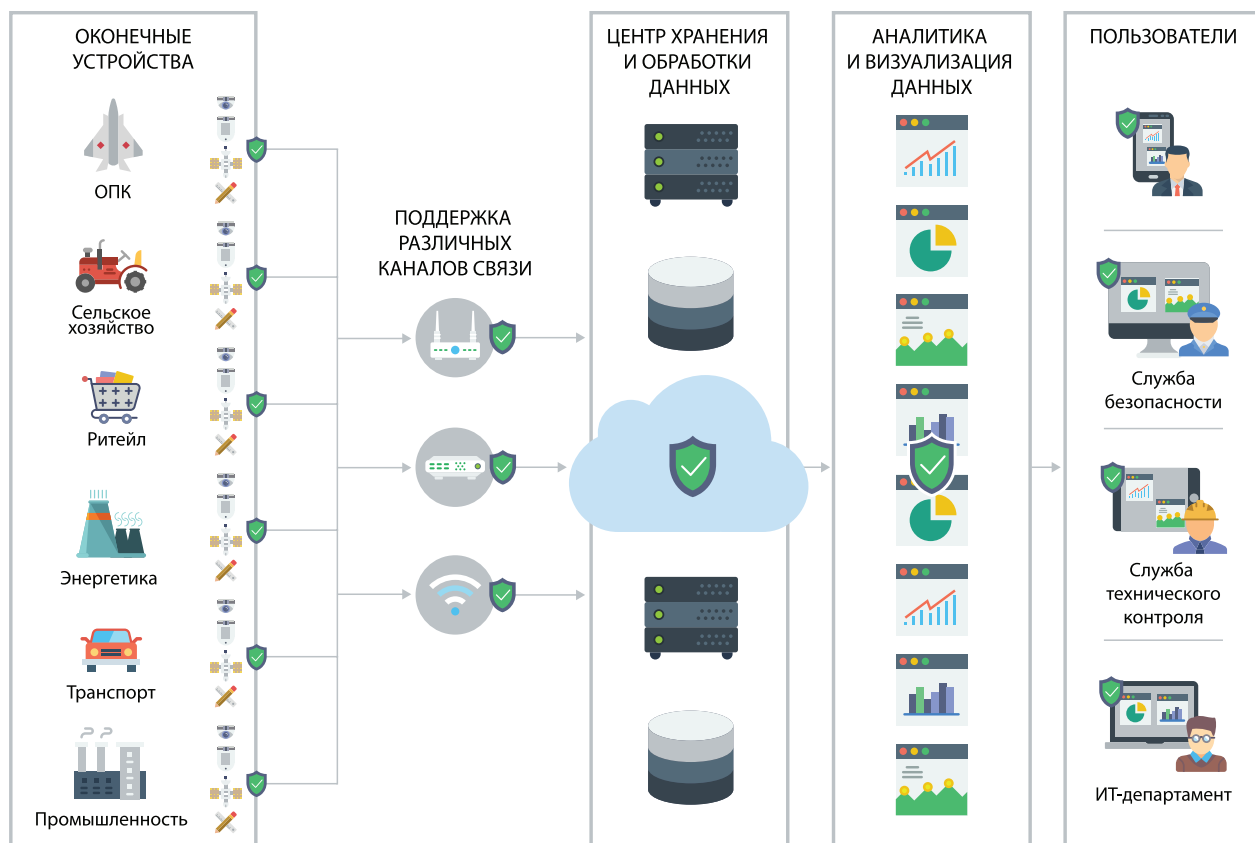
ОКОНЕЧНЫЕ УСТРОЙСТВА

ОПК

Сельское хозяйство

Ритейл

Энергетика

Транспорт

Промышленность

ПОДДЕРЖКА РАЗЛИЧНЫХ КАНАЛОВ СВЯЗИ

ЦЕНТР ХРАНЕНИЯ И ОБРАБОТКИ ДАННЫХ

АНАЛИТИКА И ВИЗУАЛИЗАЦИЯ ДАННЫХ

ПОЛЬЗОВАТЕЛИ

Служба безопасности

Служба технического контроля

ИТ-департамент